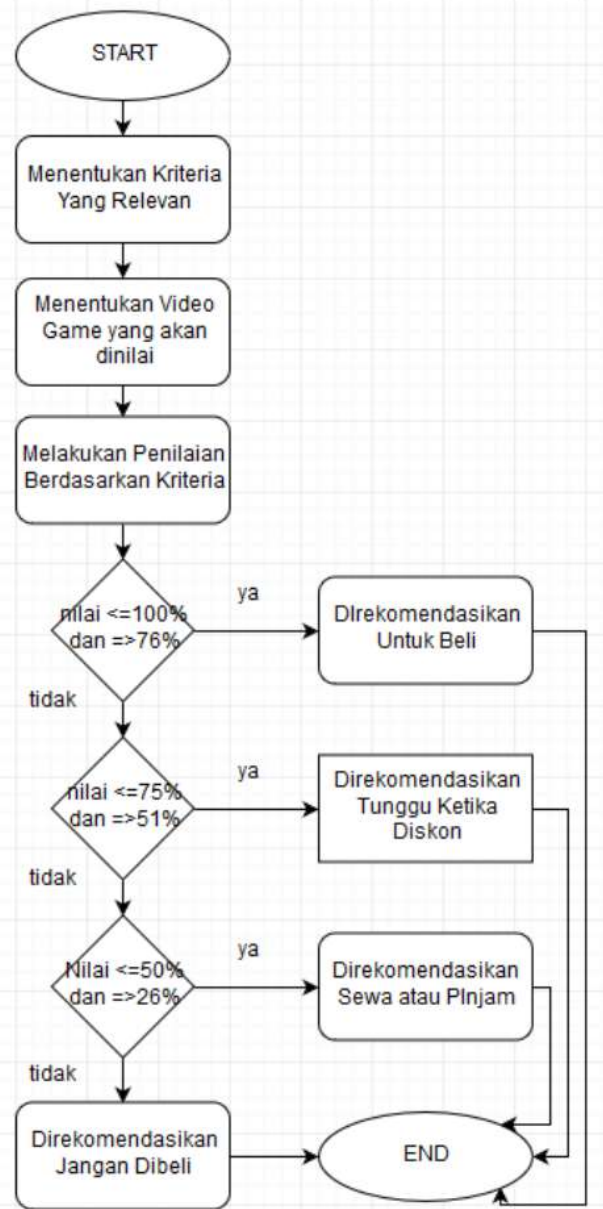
START

Menentukan Kriteria Yang Relevan

Menentukan Video Game yang akan dinilai

Melakukan Penilaian Berdasarkan Kriteria

nilai <=100% dan =>76%

ya

DIrekomendasikan Untuk Beli

tidak

nilai <=75% dan =>51%

ya

Direkomendasikan Tunggu Ketika Diskon

tidak

Nilai <=50% dan =>26%

ya

Direkomendasikan Sewa atau PInjam

tidak

Direkomendasikan Jangan Dibeli

END